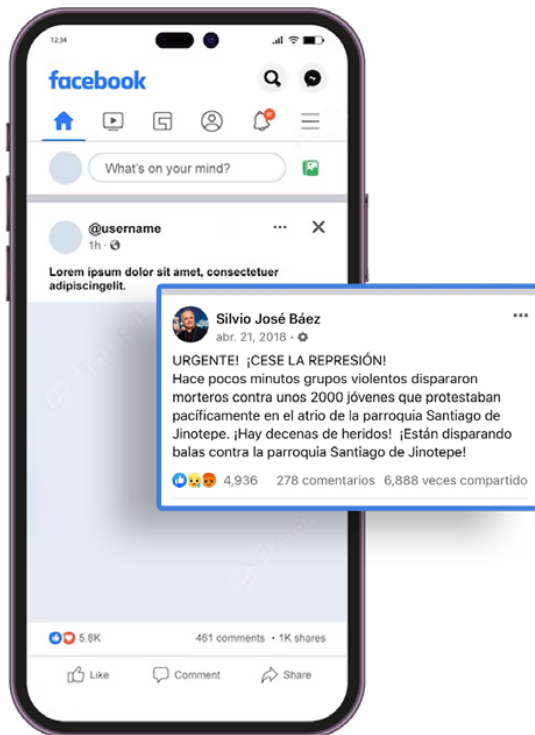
12:34

facebook

What's on your mind?

@username
1h ·

Lorem ipsum dolor sit amet, consectetuer adipiscingelit.

Silvio José Báez
abr. 21, 2018 ·

URGENTE! ¡CESE LA REPRESIÓN!
Hace pocos minutos grupos violentos dispararon morteros contra unos 2000 jóvenes que protestaban pacíficamente en el atrio de la parroquia Santiago de Jinotepe. ¡Hay decenas de heridos! ¡Están disparando balas contra la parroquia Santiago de Jinotepe!

4,936 278 comentarios 6,888 veces compartido

5.8K 461 comments · 1K shares

Like Comment Share